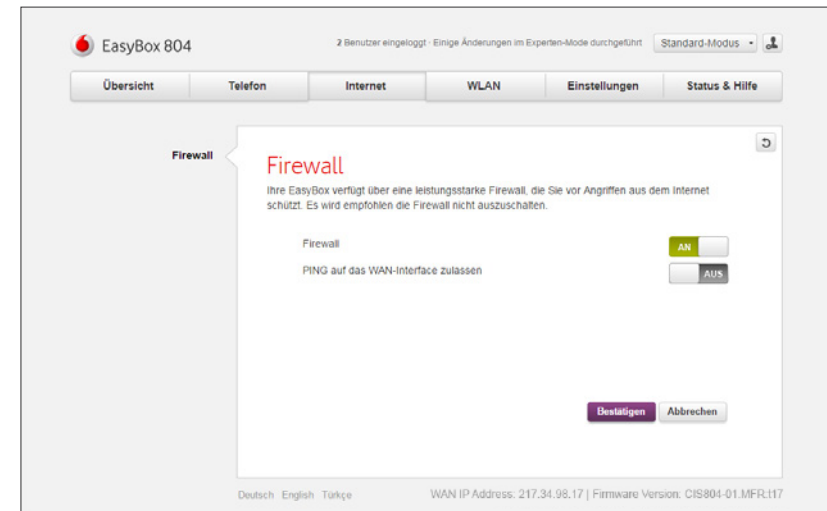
EasyBox 804

2 Benutzer eingeloggt · Einige Änderungen im Experten-Mode durchgeführt

Standard-Modus

Übersicht | Telefon | Internet | WLAN | Einstellungen | Status & Hilfe

Firewall

Firewall

Ihre EasyBox verfügt über eine leistungsstarke Firewall, die Sie vor Angriffen aus dem Internet schützt. Es wird empfohlen die Firewall nicht auszuschalten.

Firewall AN

PING auf das WAN-Interface zulassen AUS

Bestätigen Abbrechen

Deutsch English Türkçe

WAN IP Address: 217.34.98.17 | Firmware Version: CIS804-01.MFR.t17